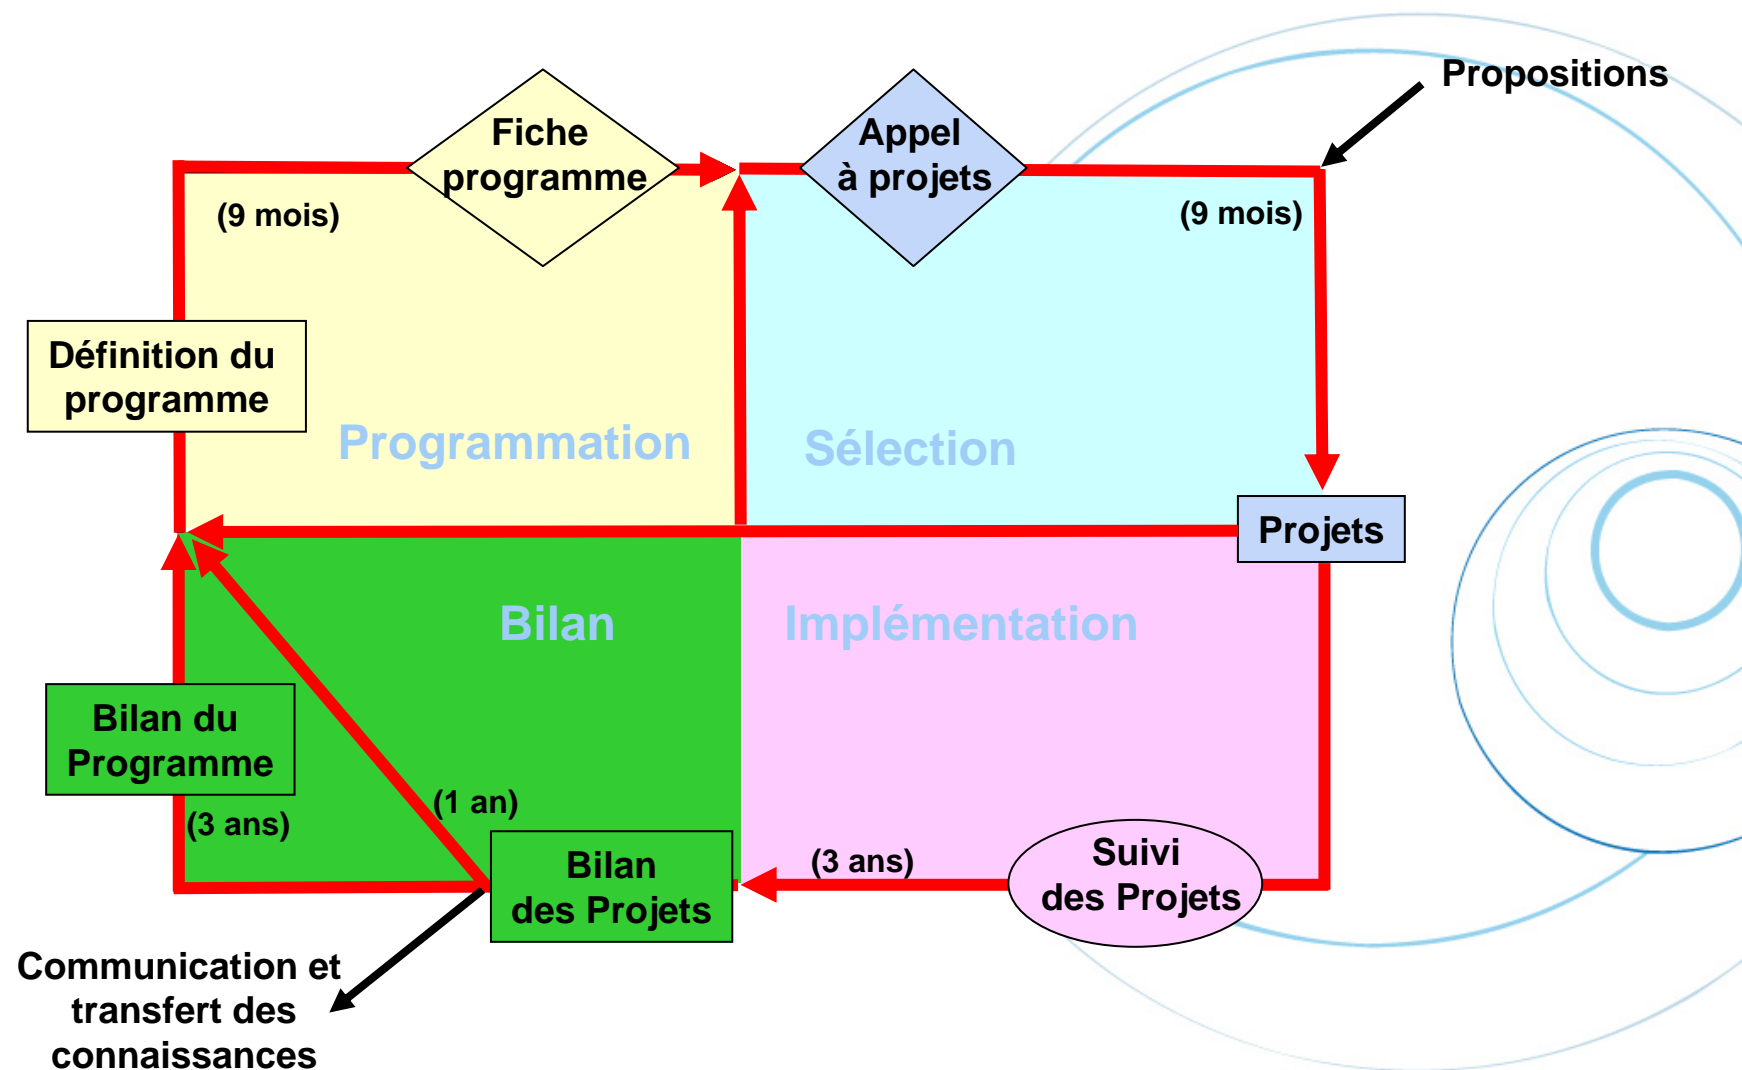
Propositions

Fiche programme

Appel à projets

(9 mois)

(9 mois)

Définition du programme

Programmation

Sélection

Projets

Bilan

Implémentation

Bilan du Programme

(1 an)

(3 ans)

Bilan des Projets

(3 ans)

Suivi des Projets

Communication et transfert des connaissances